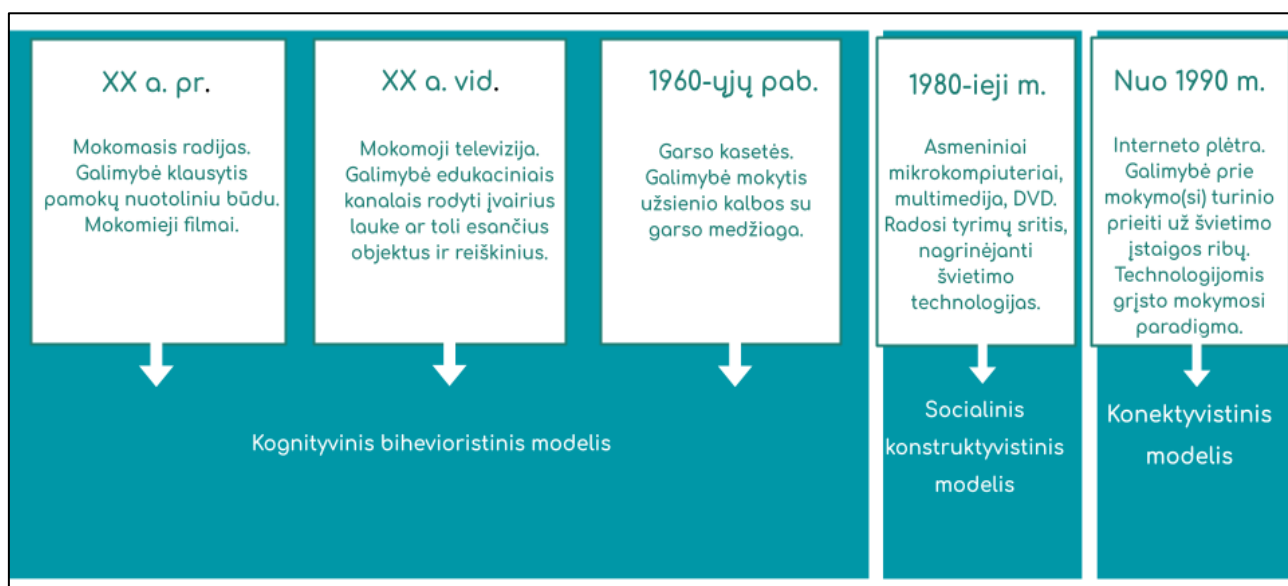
XX a. pr.

Mokomasis radijas. Galimybė klausytis pamokų nuotoliniu būdu. Mokomieji filmai.

XX a. vid.

Mokomoji televizija. Galimybė edukaciniais kanalais rodyti įvairius lauke ar toli esančius objektus ir reiškinius.

1960-ųjų pab.

Garso kasetės. Galimybė mokytis užsienio kalbos su garso medžiaga.

Kognityvinis bihevioristinis modelis

1980-ieji m.

Asmeniniai mikrokompiuteriai, multimedija, DVD. Radosi tyrimų sritis, nagrinėjanti švietimo technologijas.

Socialinis konstruktyvistinis modelis

Nuo 1990 m.

Interneto plėtra. Galimybė prie mokymo(si) turinio prieiti už švietimo įstaigos ribų. Technologijomis grįsto mokymosi paradigma.

Konektyvistinis modelis